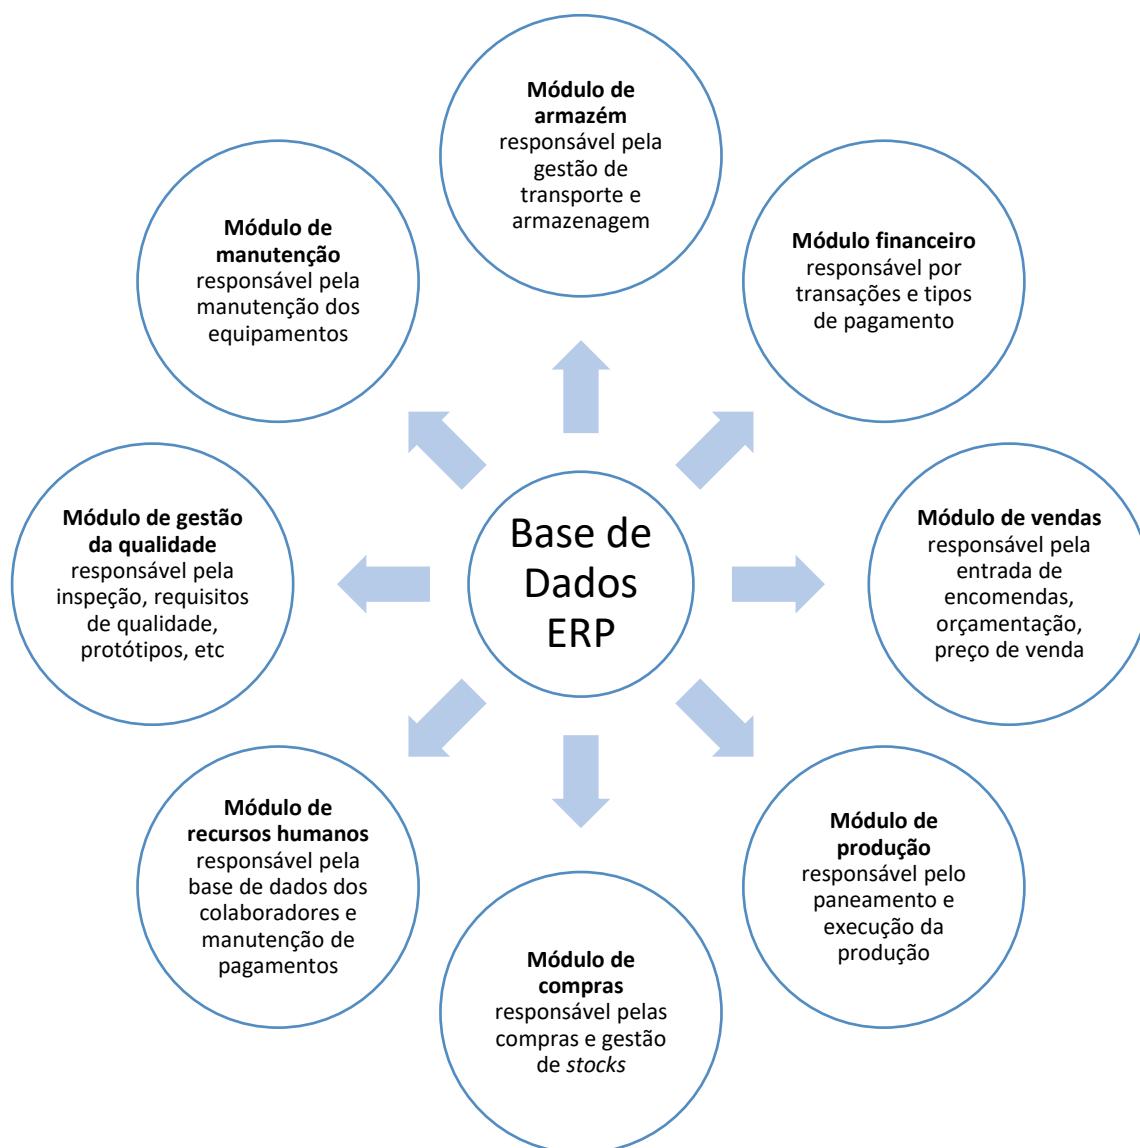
**Módulo de armazém** responsável pela gestão de transporte e armazenagem

**Módulo de manutenção** responsável pela manutenção dos equipamentos

**Módulo financeiro** responsável por transações e tipos de pagamento

Base de Dados ERP

**Módulo de gestão da qualidade** responsável pela inspeção, requisitos de qualidade, protótipos, etc

**Módulo de vendas** responsável pela entrada de encomendas, orçamentação, preço de venda

**Módulo de recursos humanos** responsável pela base de dados dos colaboradores e manutenção de pagamentos

**Módulo de produção** responsável pelo paneamento e execução da produção

**Módulo de compras** responsável pelas compras e gestão de *stocks*